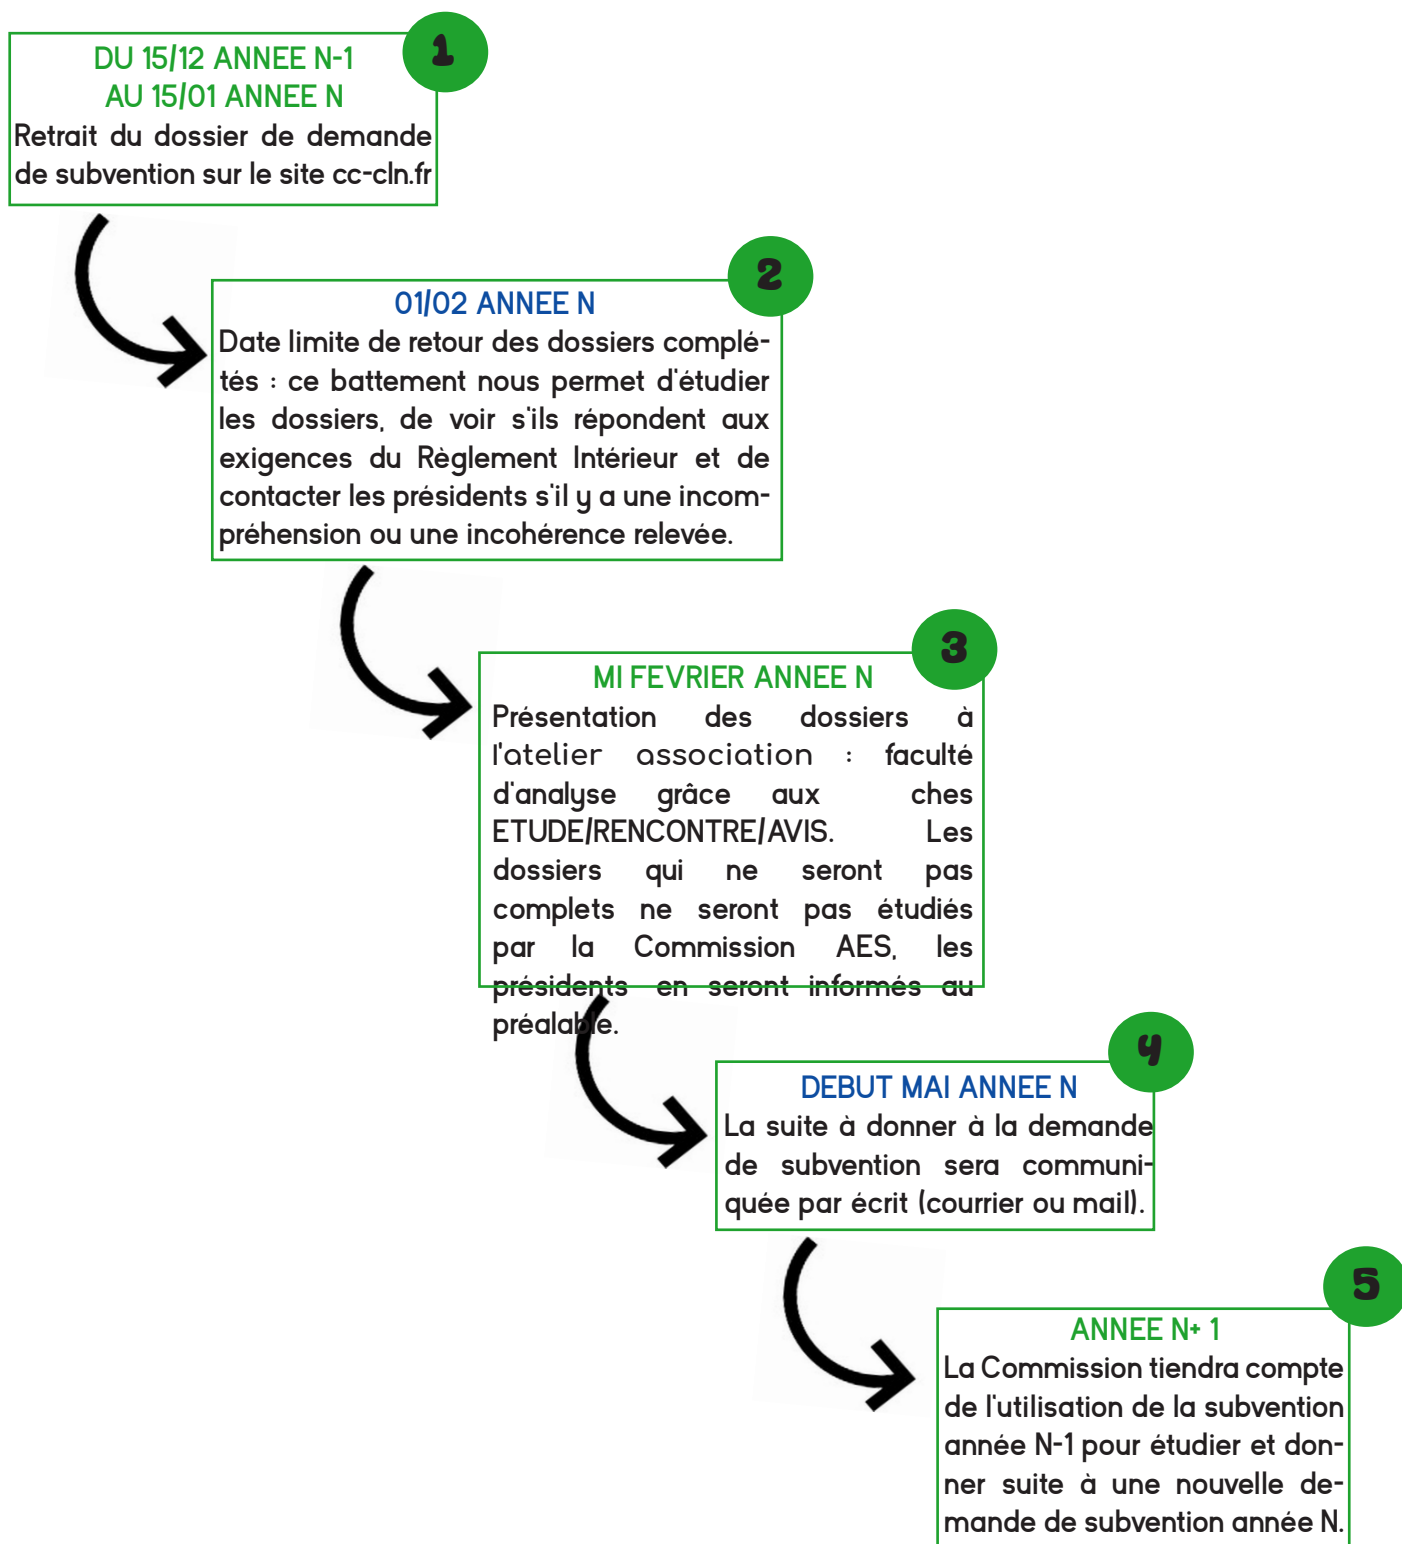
1

DU 15/12 ANNEE N-1
AU 15/01 ANNEE N
Retrait du dossier de demande de subvention sur le site cc-cln.fr

2

01/02 ANNEE N
Date limite de retour des dossiers complétés : ce battement nous permet d'étudier les dossiers, de voir s'ils répondent aux exigences du Règlement Intérieur et de contacter les présidents s'il y a une incompréhension ou une incohérence relevée.

3

MI FEVRIER ANNEE N
Présentation des dossiers à l'atelier association : faculté d'analyse grâce aux ches ETUDE/RENCONTRE/AVIS. Les dossiers qui ne seront pas complets ne seront pas étudiés par la Commission AES, les présidents en seront informés au préalable.

4

DEBUT MAI ANNEE N
La suite à donner à la demande de subvention sera communiquée par écrit (courrier ou mail).

5

ANNEE N+ 1
La Commission tiendra compte de l'utilisation de la subvention année N-1 pour étudier et donner suite à une nouvelle demande de subvention année N.